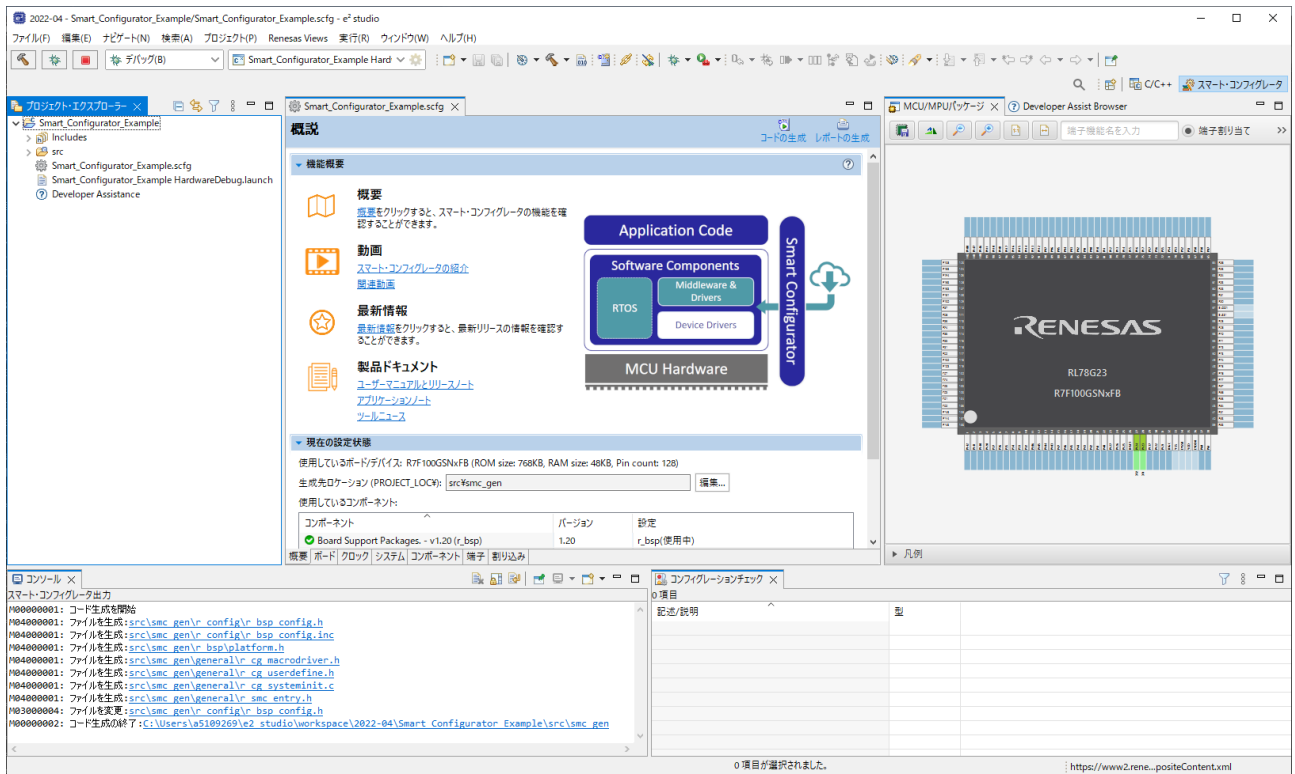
2022-04 - Smart_Configurator_Example/Smart_Configurator_Example.scfg - e² studio

ファイル(F) 編集(E) ナビゲート(N) 検索(A) プロジェクト(P) Renesas Views 実行(R) ウィンドウ(W) ヘルプ(H)

デバッグ(B)
Smart_Configurator_Example HardwareDebug

C/C++ スマート・コンフィグレータ

プロジェクト・エクスプローラー
Smart_Configurator_Example
Includes
src
Smart_Configurator_Example.scfg
Smart_Configurator_Example HardwareDebug.launch
Developer Assistance

Smart_Configurator_Example.scfg

概説
コードの生成 レポートの生成

機能概要

概要
概要をクリックすると、スマート・コンフィグレータの機能を確認することができます。

動画
スマート・コンフィグレータの紹介
関連動画

最新情報
最新情報をクリックすると、最新リリースの情報を確認することができます。

製品ドキュメント
ユーザーマニュアルとリリースノート
アプリケーションノート
ツールニュース

Application Code
Software Components
RTOS
Middleware & Drivers
Device Drivers
MCU Hardware
Smart Configurator

現在の設定状態
使用しているボード/デバイス: R7F100GSNxFB (ROM size: 768KB, RAM size: 48KB, Pin count: 128)
生成先ロケーション (PROJECT_LOC¥): src¥smc_gen 編集...
使用しているコンポーネント:

| コンポーネント | バージョン | 設定 |
|---|---|---|
| Board Support Packages. - v1.20 (r_bsp) | 1.20 | r_bsp(使用中) |

概要 ボード クロック システム コンポーネント 端子 割り込み

MCU/MPUパッケージ
Developer Assist Browser
端子機能名を入力
端子割り当て

RENESAS
RL78G23
R7F100GSNxFB

凡例

コンソール
スマート・コンフィグレータ出力
M00000001: コード生成を開始
M04000001: ファイルを生成:src\smc_gen\r_config\r_bsp_config.h
M04000001: ファイルを生成:src\smc_gen\r_config\r_bsp_config.inc
M04000001: ファイルを生成:src\smc_gen\r_bsp\platform.h
M04000001: ファイルを生成:src\smc_gen\general\r_cg_macrodriver.h
M04000001: ファイルを生成:src\smc_gen\general\r_cg_userdefine.h
M04000001: ファイルを生成:src\smc_gen\general\r_cg_systeminit.c
M04000001: ファイルを生成:src\smc_gen\general\r_smc_entry.h
M03000004: ファイルを変更:src\smc_gen\r_config\r_bsp_config.h
M00000002: コード生成の終了:C:\Users\a5109269\e2_studio\workspace\2022-04\Smart_Configurator_Example\src\smc_gen

コンフィグレーションチェック
0 項目
記述/説明 型

0 項目が選択されました。
https://www2.rene...positeContent.xml